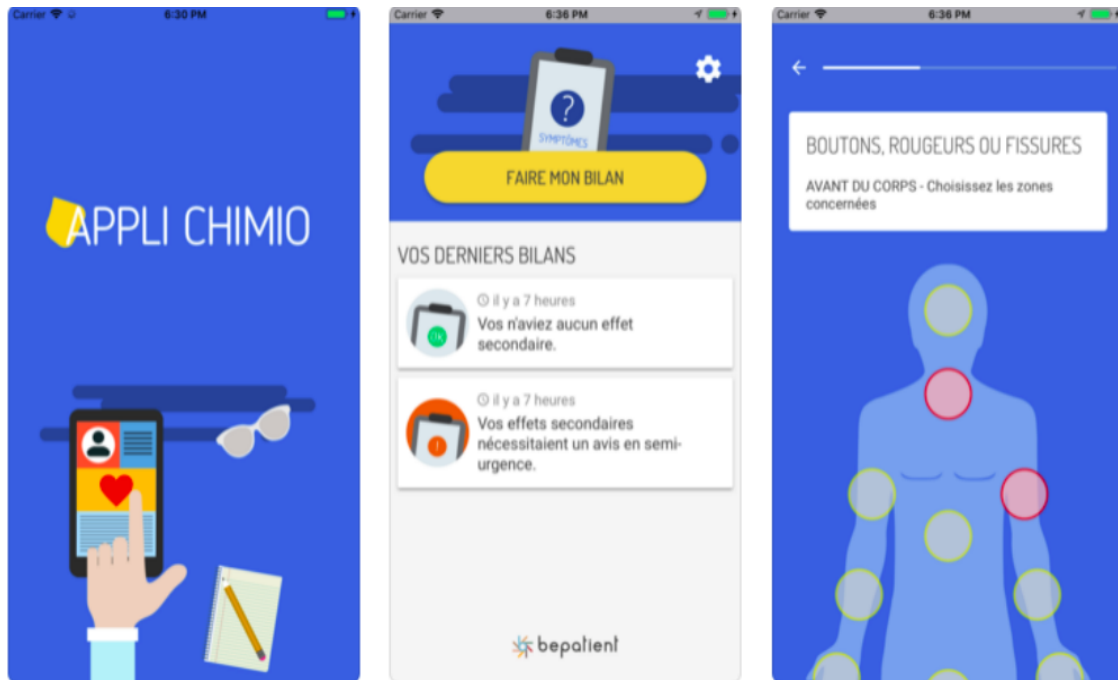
Carrier 6:30 PM

APPLI CHIMIO

Carrier 6:36 PM

SYMPTÔMES

FAIRE MON BILAN

VOS DERNIERS BILANS

il y a 7 heures
Vos n'aviez aucun effet secondaire.

il y a 7 heures
Vos effets secondaires nécessitaient un avis en semi-urgence.

bepatient

Carrier 6:36 PM

BOUTONS, ROUGEURS OU FISSURES

AVANT DU CORPS - Choisissez les zones concernées